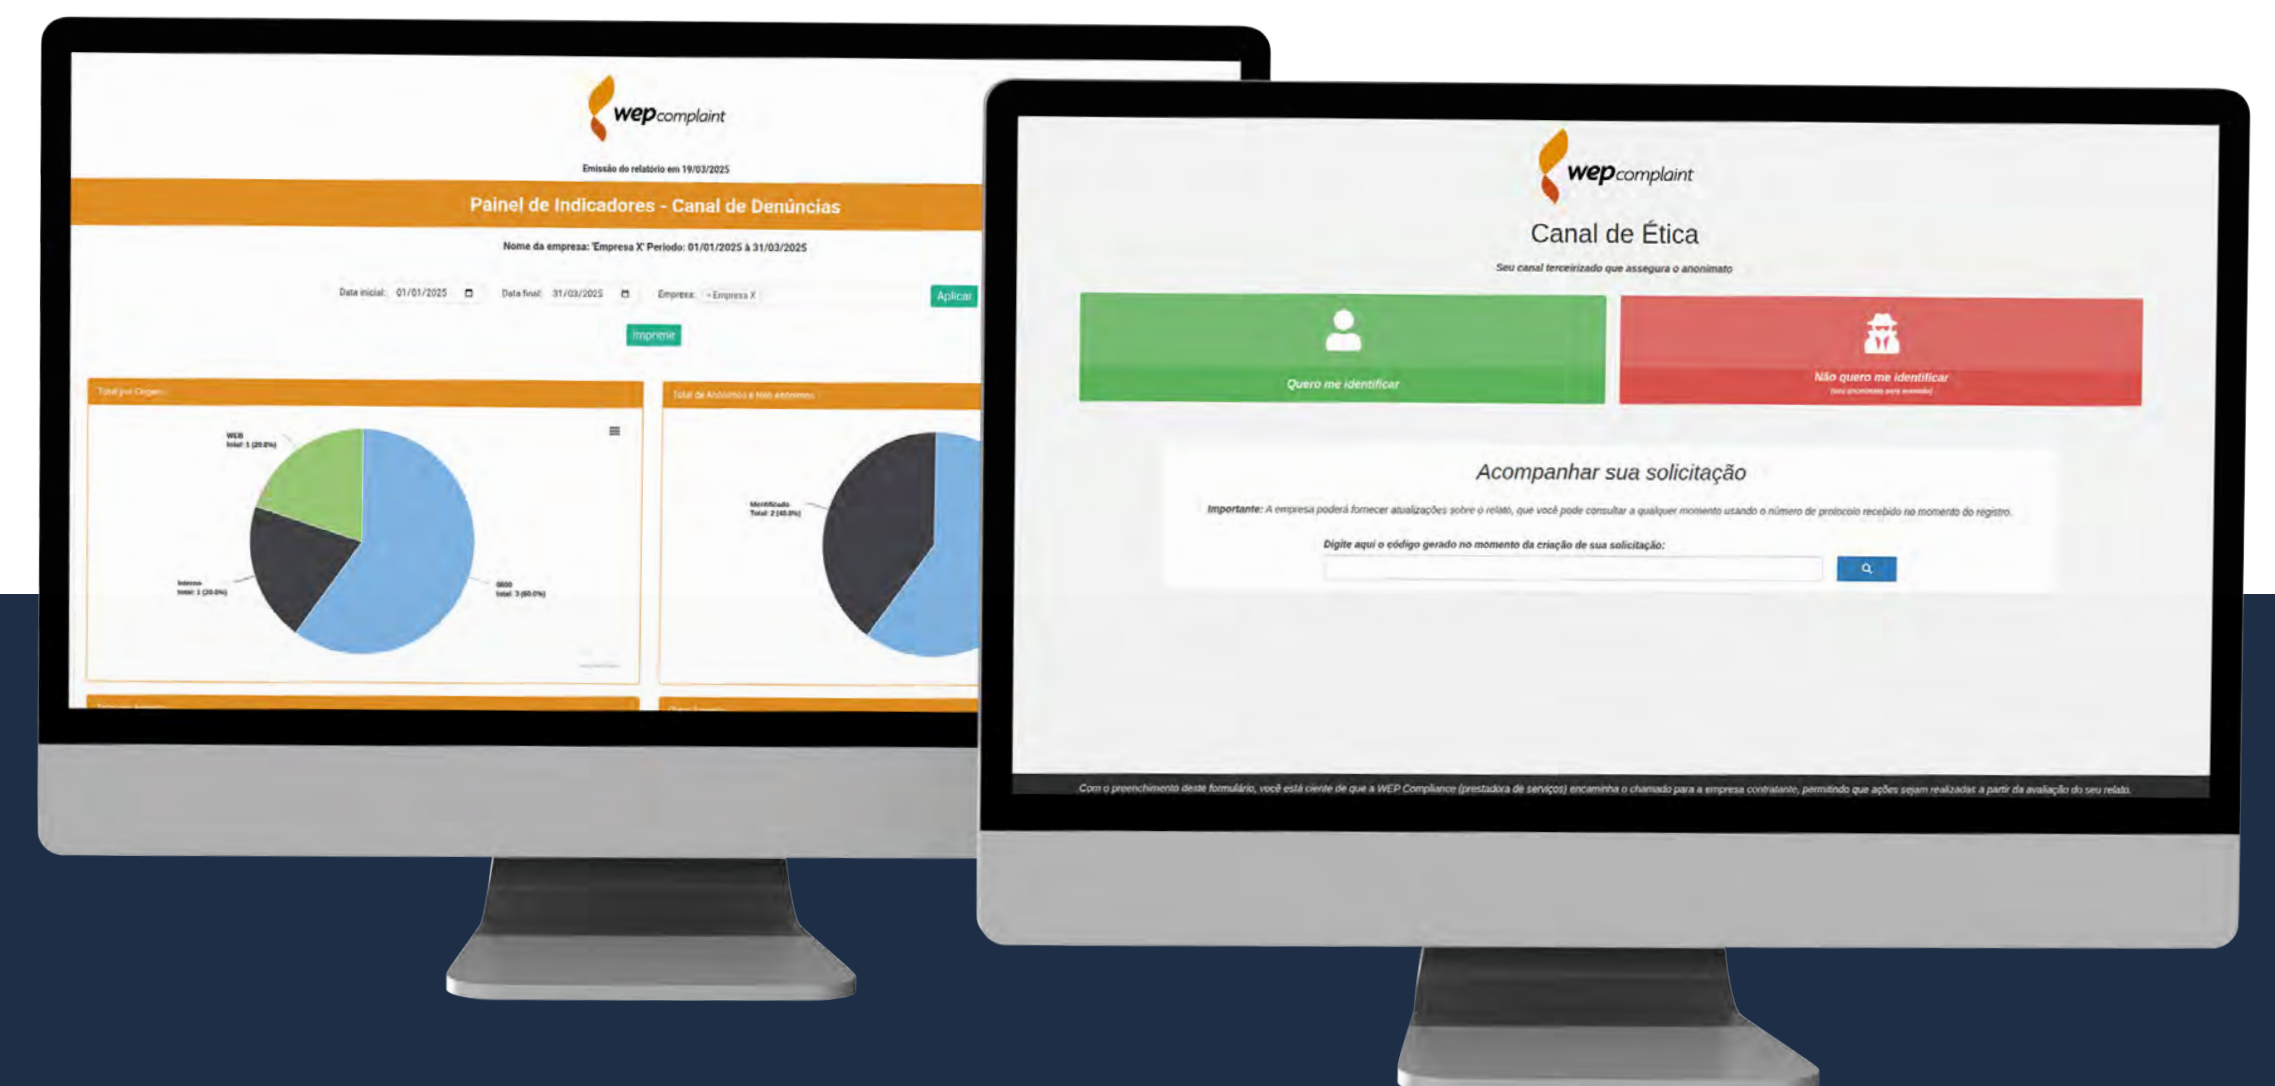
wepcomplaint

Emissão do relatório em 19/03/2025

Painel de Indicadores - Canal de Denúncias

Nome da empresa: 'Empresa X' Período: 01/01/2025 à 31/03/2025

Data inicial: 01/01/2025 Data final: 31/03/2025 Empresa: × Empresa X Aplicar

Imprimir

Total por Origem

WEB
Total: 1 (20.0%)

Interno
Total: 1 (20.0%)

0800
Total: 3 (60.0%)

Total de Anônimos e Não Anônimos

Identificado
Total: 2 (40.0%)

wepcomplaint

Canal de Ética

Seu canal terceirizado que assegura o anonimato

Quero me identificar

Não quero me identificar
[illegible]

Acompanhar sua solicitação

Importante: A empresa poderá fornecer atualizações sobre o relato, que você pode consultar a qualquer momento usando o número de protocolo recebido no momento do registro.

Digite aqui o código gerado no momento da criação de sua solicitação:

Com o preenchimento deste formulário, você está ciente de que a WEP Compliance (prestadora de serviços) encaminha o chamado para a empresa contratante, permitindo que ações sejam realizadas a partir da avaliação do seu relato.